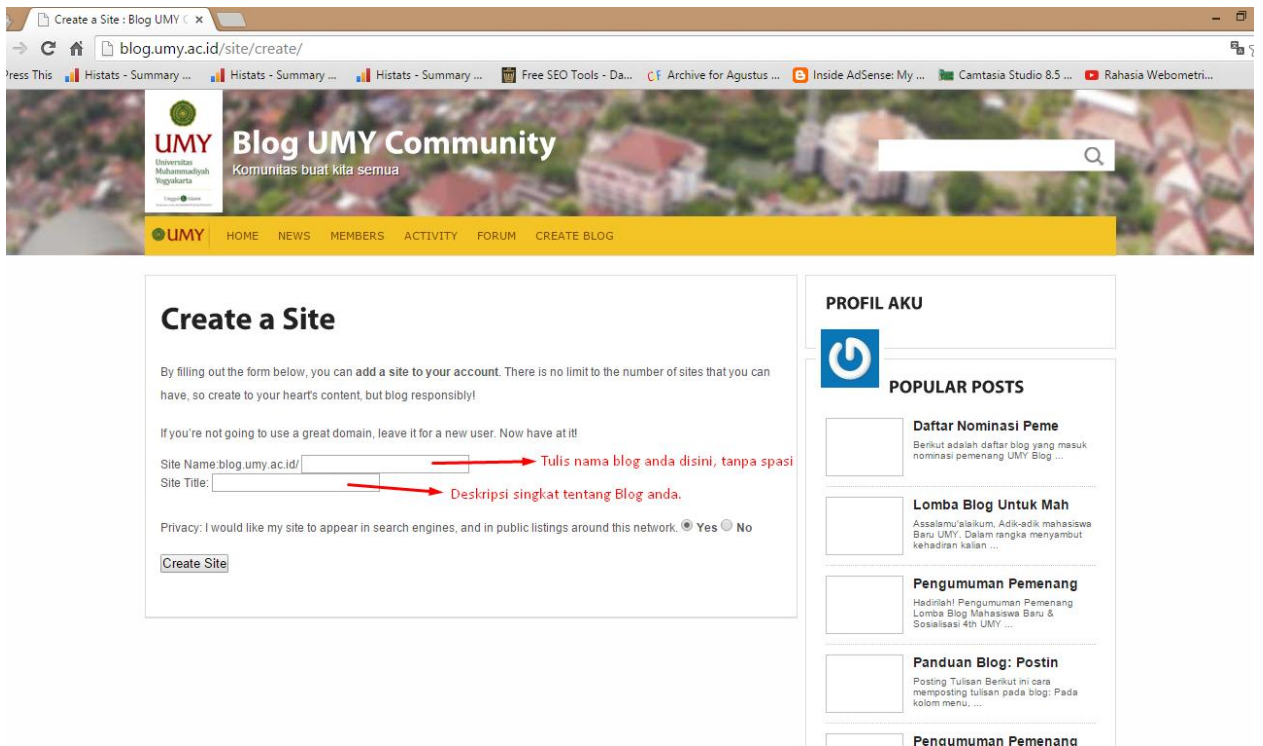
Create a Site : Blog UMY C ×

blog.umy.ac.id/site/create/

ress This | Histats - Summary ... | Histats - Summary ... | Histats - Summary ... | Free SEO Tools - Da... | Archive for Agustus ... | Inside AdSense: My ... | Camtasia Studio 8.5 ... | Rahasia Webometri...

UMY Universitas Muhammadiyah Yogyakarta

Blog UMY Community
Komunitas buat kita semua

UMY HOME NEWS MEMBERS ACTIVITY FORUM CREATE BLOG

Create a Site

By filling out the form below, you can add a site to your account. There is no limit to the number of sites that you can have, so create to your heart's content, but blog responsibly!

If you're not going to use a great domain, leave it for a new user. Now have at it!

Site Name:blog.umy.ac.id/
Tulis nama blog anda disini, tanpa spasi
Site Title:
Deskripsi singkat tentang Blog anda.

Privacy: I would like my site to appear in search engines, and in public listings around this network. Yes No

Create Site

PROFIL AKU

POPULAR POSTS

Daftar Nominasi Peme
Berikut adalah daftar blog yang masuk nominasi pemenang UMY Blog ...

Lomba Blog Untuk Mah
Assalamu'alaikum, Adik-adik mahasiswa Baru UMY. Dalam rangka menyambut kehadiran kalian ...

Pengumuman Pemenang
Hadirilah! Pengumuman Pemenang Lomba Blog Mahasiswa Baru & Sosialisasi 4th UMY ...

Panduan Blog: Postin
Posting Tulisan Berikut ini cara memposting tulisan pada blog: Pada kolom menu, ...

Pengumuman Pemenang